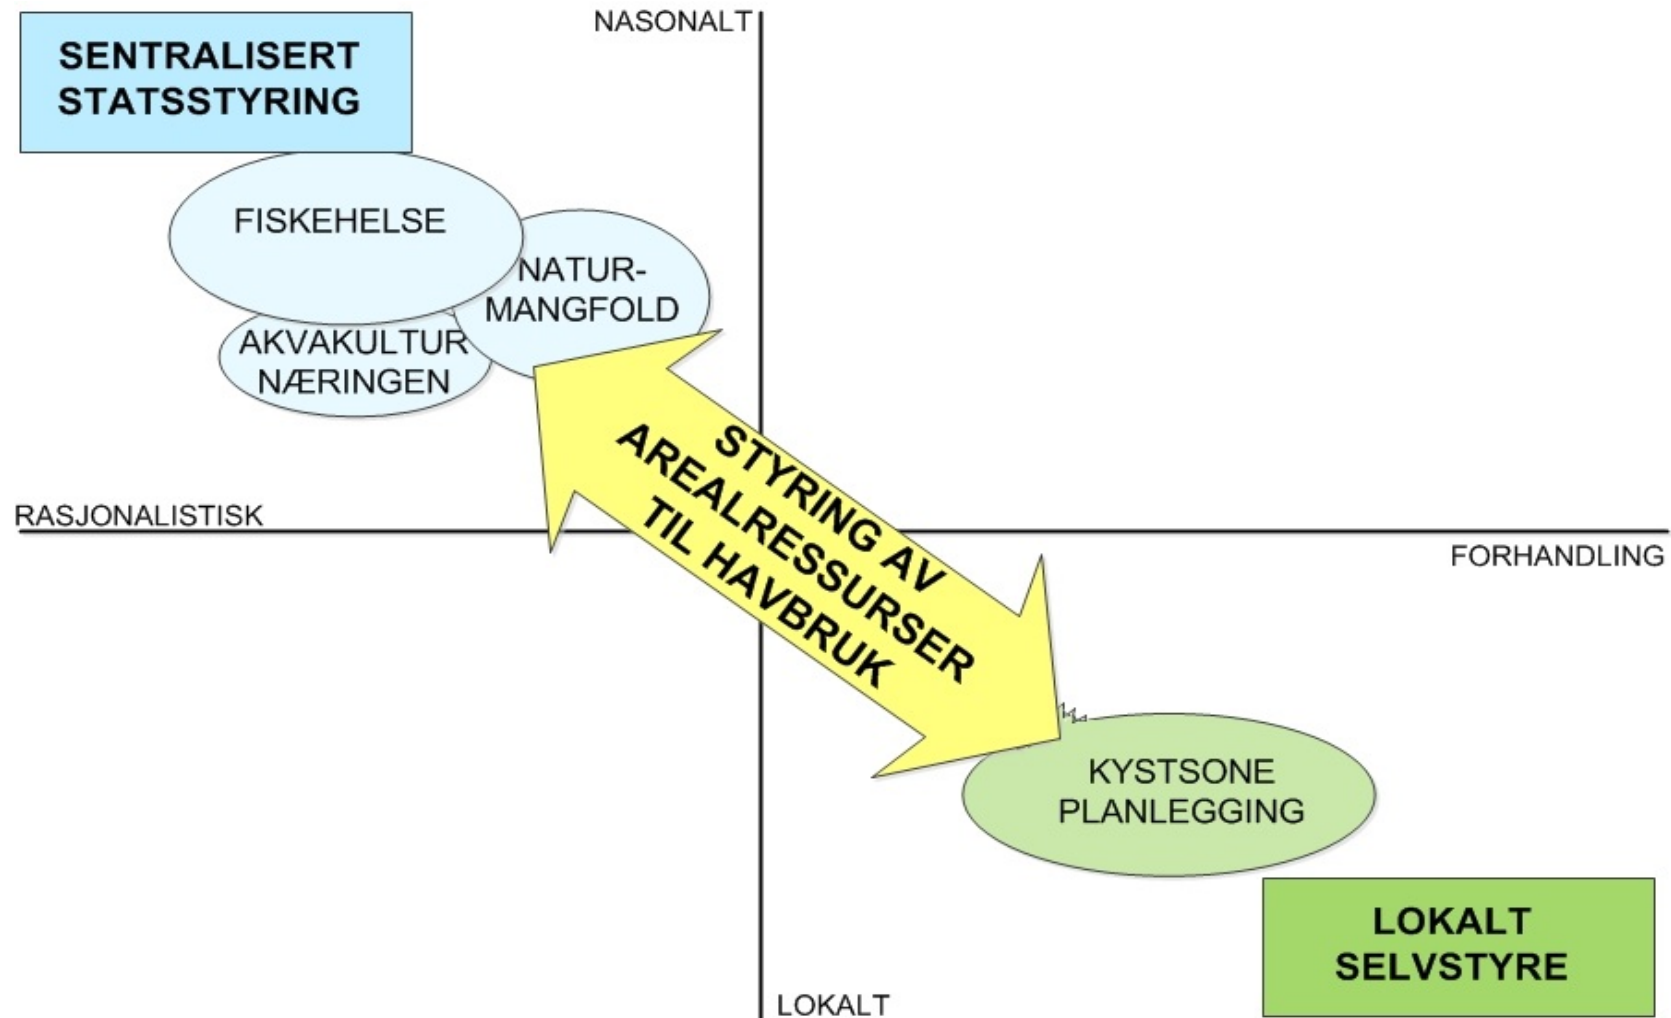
SENTRALISERT STATSSTYRING

NASONALT

FISKEHELSE

NATUR-MANGFOLD

AKVAKULTUR NÆRINGEN

RASJONALISTISK

STYRING AV AREALRESSURSER TIL HAVBRUK

FORHANDLING

KYSTSONE PLANLEGGING

LOKALT SELVSTYRE

LOKALT